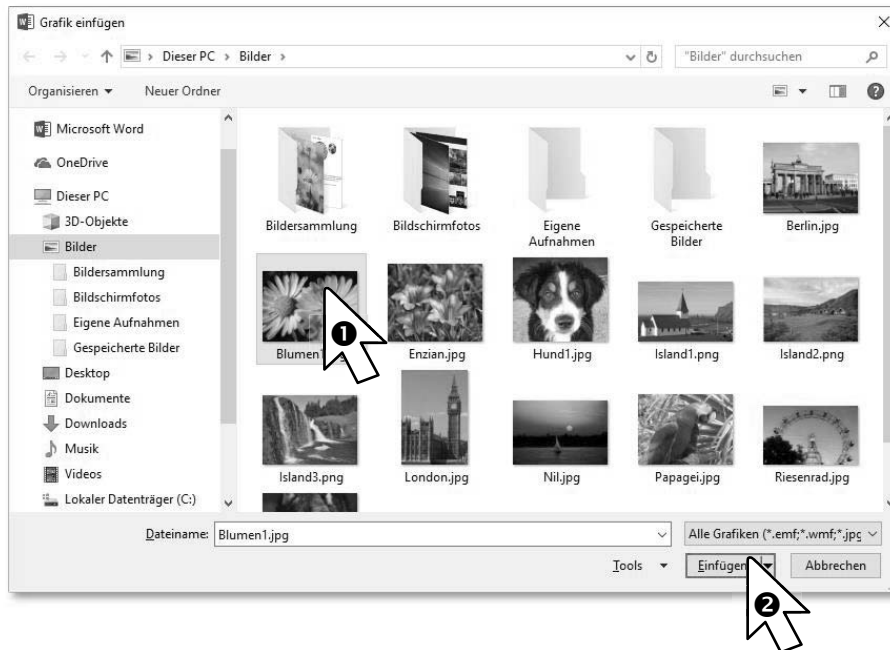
Grafik einfügen

Dieser PC > Bilder >

"Bilder" durchsuchen

Organisieren ▾ Neuer Ordner

Microsoft Word
OneDrive
Dieser PC
3D-Objekte
Bilder
Bildersammlung
Bildschirmfotos
Eigene Aufnahmen
Gespeicherte Bilder
Desktop
Dokumente
Downloads
Musik
Videos
Lokaler Datenträger (C:)

Bildersammlung
Bildschirmfotos
Eigene Aufnahmen
Gespeicherte Bilder
Berlin.jpg
Blumen1
Enzian.jpg
Hund1.jpg
Island1.png
Island2.png
Island3.png
London.jpg
Nil.jpg
Papagei.jpg
Riesenrad.jpg

❶

Dateiname: Blumen1.jpg

Alle Grafiken (*.emf;*.wmf;*.jpg

Tools ▾

Einfügen

Abbrechen

❷